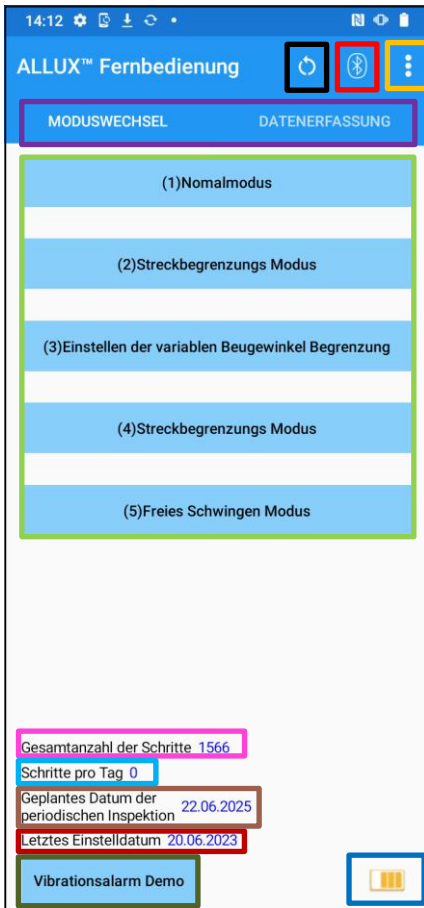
14:12

ALLUX™ Fernbedienung

MODUSWECHSEL

DATENERFASSUNG

(1)Nomalmodus

(2)Streckbegrenzungs Modus

(3)Einstellen der variablen Beugewinkel Begrenzung

(4)Streckbegrenzungs Modus

(5)Freies Schwingen Modus

Gesamtanzahl der Schritte 1566

Schritte pro Tag 0

Geplantes Datum der periodischen Inspektion 22.06.2025

Letztes Einstelldatum 20.06.2023

Vibrationsalarm Demo